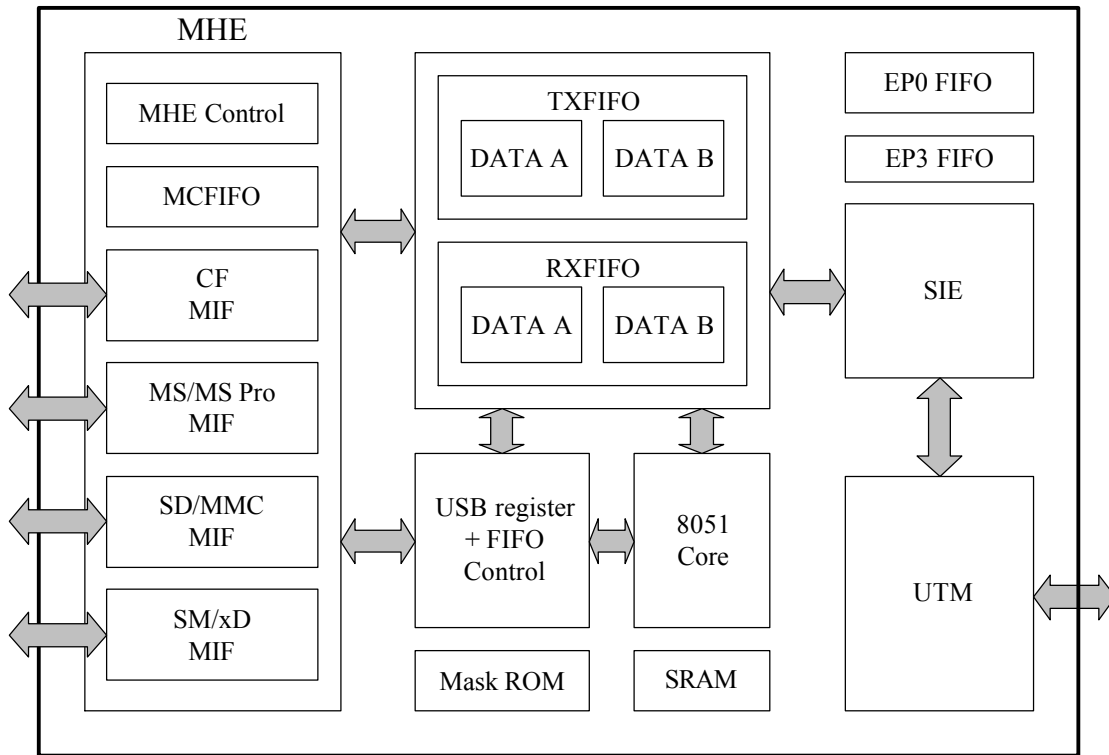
MHE

MHE Control

MCFIFO

CF
MIF

MS/MS Pro
MIF

SD/MMC
MIF

SM/xD
MIF

TXFIFO

DATA A

DATA B

RXFIFO

DATA A

DATA B

USB register
+ FIFO
Control

8051
Core

Mask ROM

SRAM

EP0 FIFO

EP3 FIFO

SIE

UTM